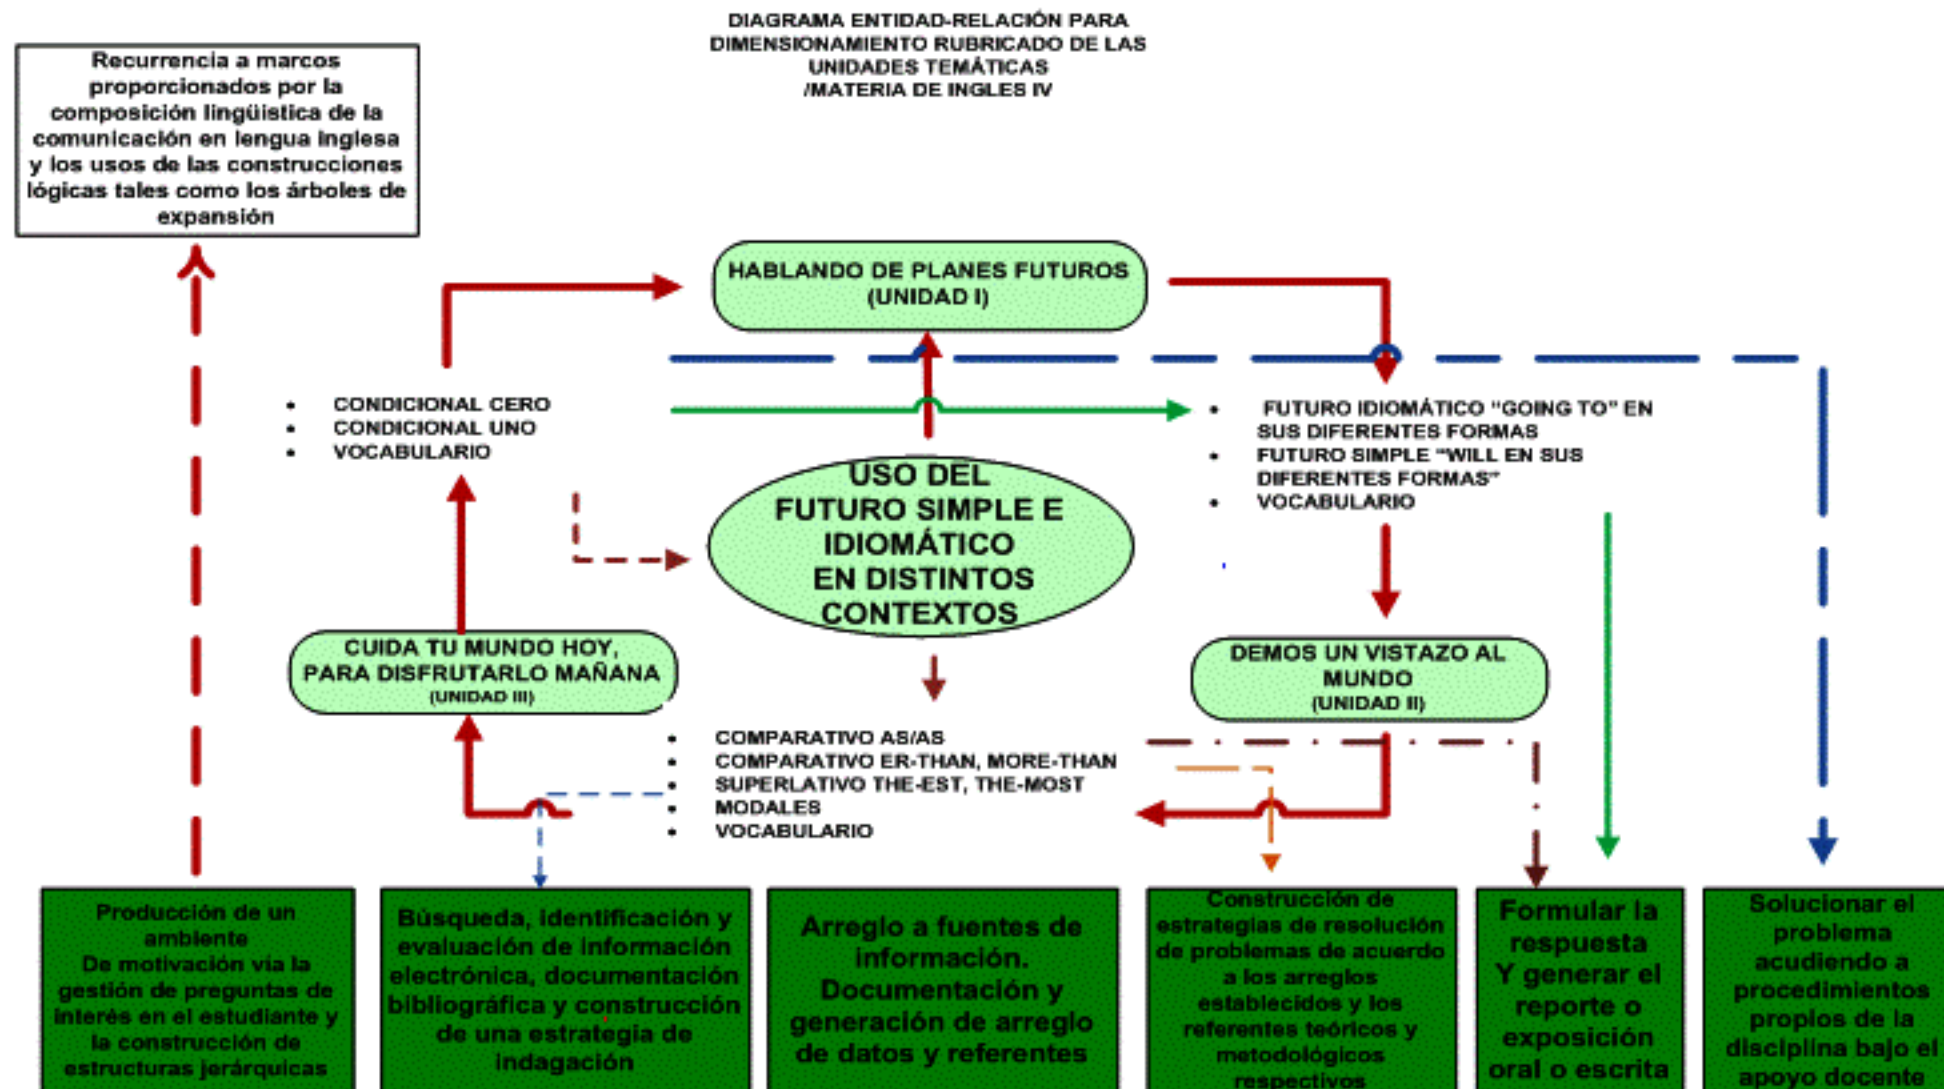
DIAGRAMA ENTIDAD-RELACIÓN PARA DIMENSIONAMIENTO RUBRICADO DE LAS UNIDADES TEMÁTICAS /MATERIA DE INGLES IV

Recurrencia a marcos proporcionados por la composición lingüística de la comunicación en lengua inglesa y los usos de las construcciones lógicas tales como los árboles de expansión

HABLANDO DE PLANES FUTUROS (UNIDAD I)

• CONDICIONAL CERO
• CONDICIONAL UNO
• VOCABULARIO

• FUTURO IDIOMÁTICO "GOING TO" EN SUS DIFERENTES FORMAS
• FUTURO SIMPLE "WILL EN SUS DIFERENTES FORMAS"
• VOCABULARIO

USO DEL FUTURO SIMPLE E IDIOMÁTICO EN DISTINTOS CONTEXTOS

CUIDA TU MUNDO HOY, PARA DISFRUTARLO MAÑANA (UNIDAD III)

DEMOS UN VISTAZO AL MUNDO (UNIDAD II)

• COMPARATIVO AS/AS
• COMPARATIVO ER-THAN, MORE-THAN
• SUPERLATIVO THE-EST, THE-MOST
• MODALES
• VOCABULARIO

Producción de un ambiente De motivación vía la gestión de preguntas de interés en el estudiante y la construcción de estructuras jerárquicas

Búsqueda, identificación y evaluación de información electrónica, documentación bibliográfica y construcción de una estrategia de indagación

Arreglo a fuentes de información. Documentación y generación de arreglo de datos y referentes

Construcción de estrategias de resolución de problemas de acuerdo a los arreglos establecidos y los referentes teóricos y metodológicos respectivos

Formular la respuesta Y generar el reporte o exposición oral o escrita

Solucionar el problema acudiendo a procedimientos propios de la disciplina bajo el apoyo docente